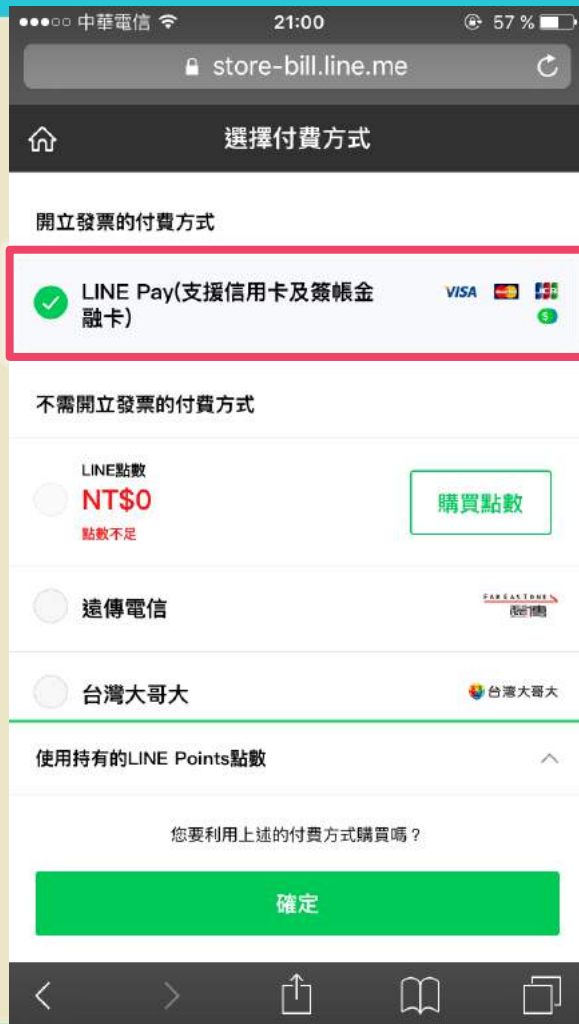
●●●○○ 中華電信 21:00 57 %

store-bill.line.me

選擇付費方式

開立發票的付費方式

LINE Pay(支援信用卡及簽帳金融卡)

VISA

不需開立發票的付費方式

LINE點數
NT$0
點數不足

購買點數

遠傳電信

FAR EASTONE 遠傳

台灣大哥大

台灣大哥大

使用持有的LINE Points點數

您要利用上述的付費方式購買嗎？

確定